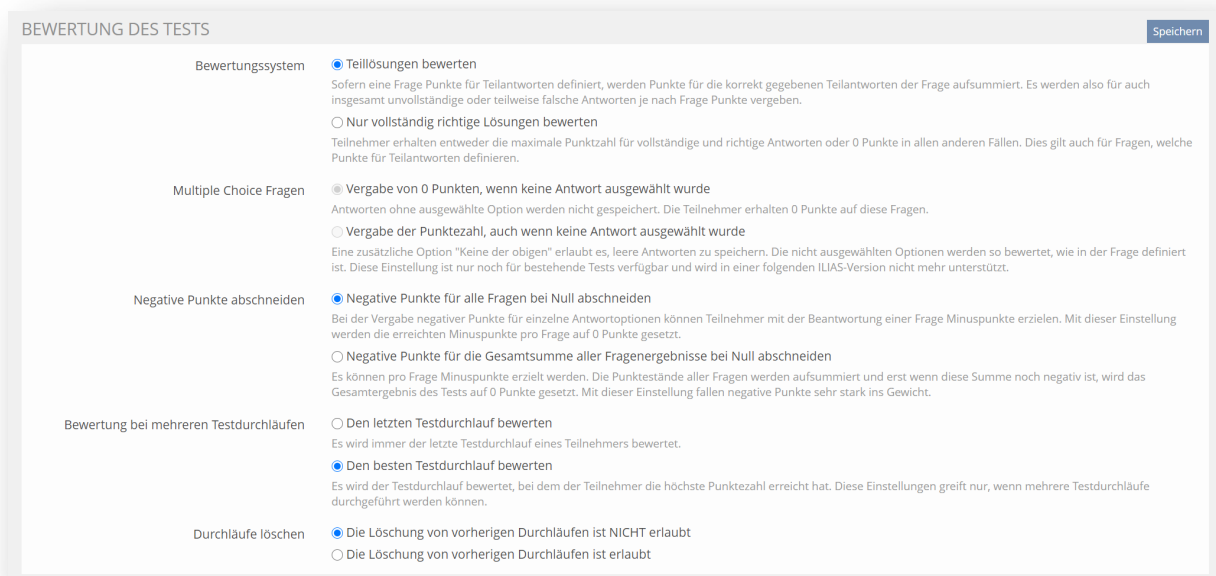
BEWERTUNG DES TESTS

Speichern

Bewertungssystem

Teillösungen bewerten

Sofern eine Frage Punkte für Teilantworten definiert, werden Punkte für die korrekt gegebenen Teilantworten der Frage aufsummiert. Es werden also für auch insgesamt unvollständige oder teilweise falsche Antworten je nach Frage Punkte vergeben.

Nur vollständig richtige Lösungen bewerten

Teilnehmer erhalten entweder die maximale Punktzahl für vollständige und richtige Antworten oder 0 Punkte in allen anderen Fällen. Dies gilt auch für Fragen, welche Punkte für Teilantworten definieren.

Multiple Choice Fragen

Vergabe von 0 Punkten, wenn keine Antwort ausgewählt wurde

Antworten ohne ausgewählte Option werden nicht gespeichert. Die Teilnehmer erhalten 0 Punkte auf diese Fragen.

Vergabe der Punktezahl, auch wenn keine Antwort ausgewählt wurde

Eine zusätzliche Option "Keine der obigen" erlaubt es, leere Antworten zu speichern. Die nicht ausgewählten Optionen werden so bewertet, wie in der Frage definiert ist. Diese Einstellung ist nur noch für bestehende Tests verfügbar und wird in einer folgenden ILIAS-Version nicht mehr unterstützt.

Negative Punkte abschneiden

Negative Punkte für alle Fragen bei Null abschneiden

Bei der Vergabe negativer Punkte für einzelne Antwortoptionen können Teilnehmer mit der Beantwortung einer Frage Minuspunkte erzielen. Mit dieser Einstellung werden die erreichten Minuspunkte pro Frage auf 0 Punkte gesetzt.

Negative Punkte für die Gesamtsumme aller Fragenergebnisse bei Null abschneiden

Es können pro Frage Minuspunkte erzielt werden. Die Punktestände aller Fragen werden aufsummiert und erst wenn diese Summe noch negativ ist, wird das Gesamtergebnis des Tests auf 0 Punkte gesetzt. Mit dieser Einstellung fallen negative Punkte sehr stark ins Gewicht.

Bewertung bei mehreren Testdurchläufen

Den letzten Testdurchlauf bewerten

Es wird immer der letzte Testdurchlauf eines Teilnehmers bewertet.

Den besten Testdurchlauf bewerten

Es wird der Testdurchlauf bewertet, bei dem der Teilnehmer die höchste Punktezahl erreicht hat. Diese Einstellungen greift nur, wenn mehrere Testdurchläufe durchgeführt werden können.

Durchläufe löschen

Die Löschung von vorherigen Durchläufen ist NICHT erlaubt

Die Löschung von vorherigen Durchläufen ist erlaubt